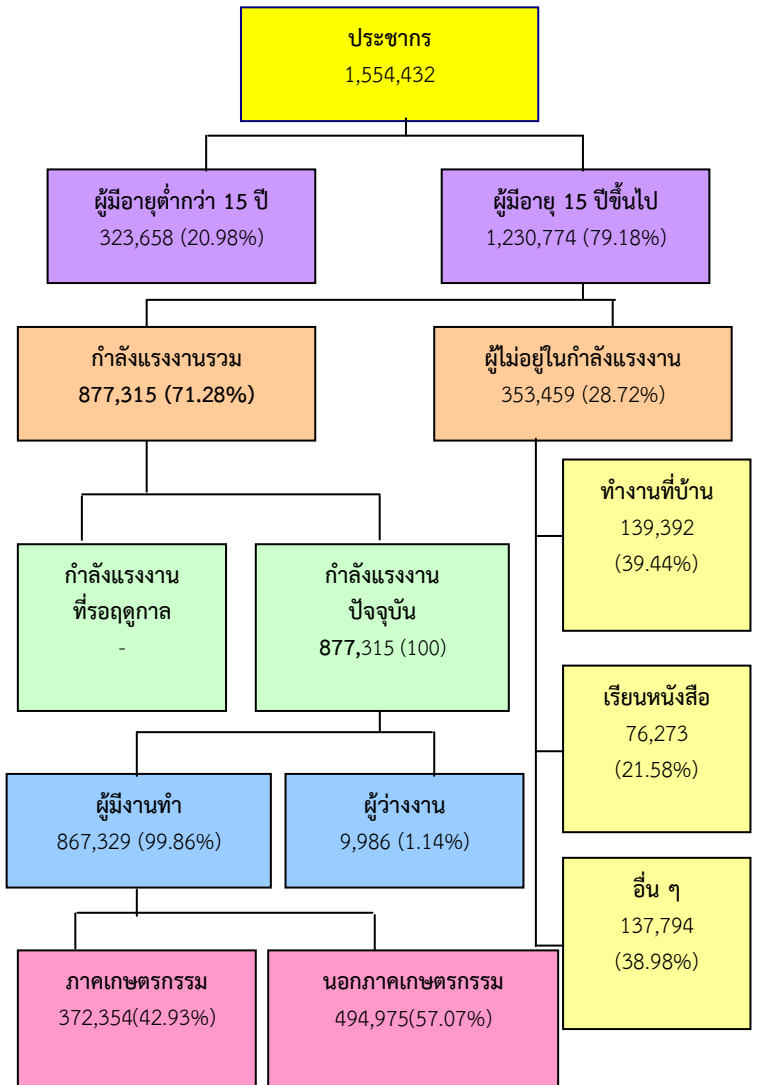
ประชากร
1,554,432

ผู้มีอายุต่ำกว่า 15 ปี
323,658 (20.98%)

ผู้มีอายุ 15 ปีขึ้นไป
1,230,774 (79.18%)

กำลังแรงงานรวม
877,315 (71.28%)

ผู้ไม่อยู่ในกำลังแรงงาน
353,459 (28.72%)

ทำงานที่บ้าน
139,392
(39.44%)

กำลังแรงงานที่รอฤดูกาล
-

กำลังแรงงานปัจจุบัน
877,315 (100)

เรียนหนังสือ
76,273
(21.58%)

ผู้มีงานทำ
867,329 (99.86%)

ผู้ว่างงาน
9,986 (1.14%)

อื่น ๆ
137,794
(38.98%)

ภาคเกษตรกรรม
372,354(42.93%)

นอกภาคเกษตรกรรม
494,975(57.07%)